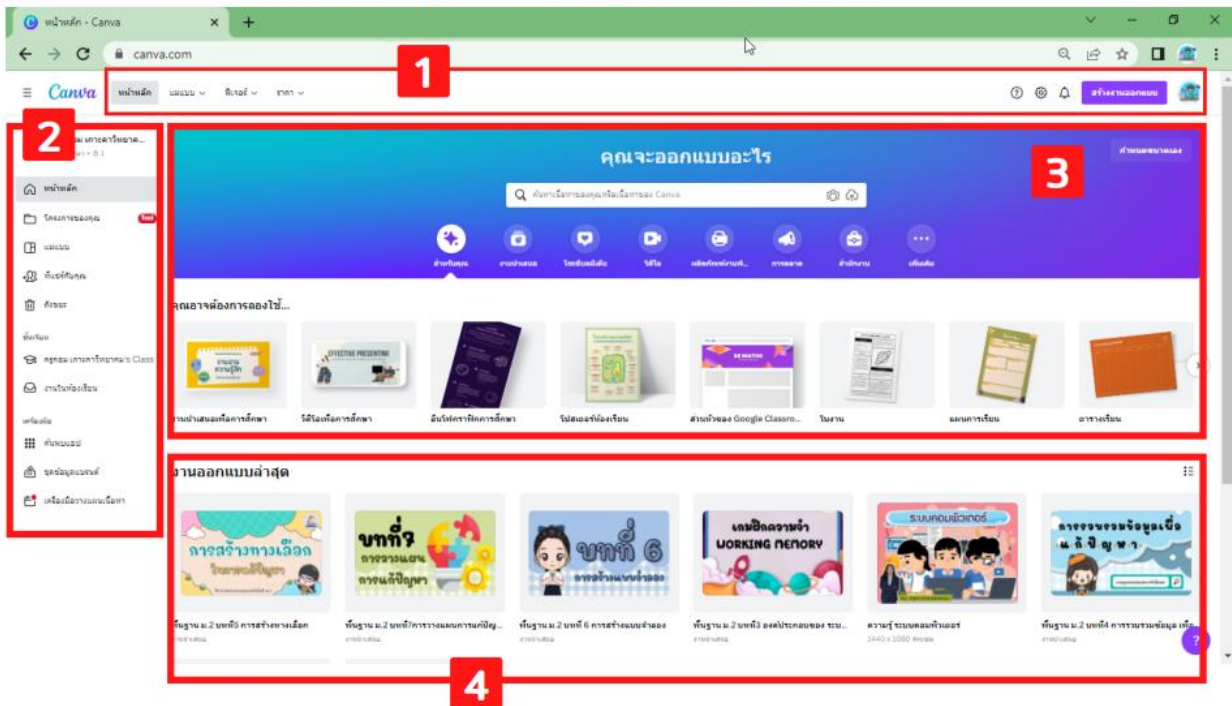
หน้าหลัก - Canva

canva.com

Canva หน้าหลัก แม่แบบ ฟีเจอร์ ราคา

1

สร้างงานออกแบบ

2

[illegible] เกาะคาวิทยาคม
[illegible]

หน้าหลัก
โครงการของคุณ
แม่แบบ
ทีมงานของคุณ
ถังขยะ

ชั้นเรียน
ครูคอม เกาะคาวิทยาคม's Class
งานในห้องเรียน

เครื่องมือ
ค้นพบแอป
ชุดข้อมูลแบรนด์
เครื่องมือวางแผนเนื้อหา

3

กำหนดขนาดเอง

คุณจะออกแบบอะไร

ค้นหาเนื้อหาของคุณหรือเนื้อหาของ Canva

สำหรับคุณ งานนำเสนอ โซเชียลมีเดีย วิดีโอ ผลิตภัณฑ์งานพิมพ์ การตลาด สำนักงาน เพิ่มเติม

คุณอาจต้องการลองใช้...

งานนำเสนอเพื่อการศึกษา วิดีโอเพื่อการศึกษา อินโฟกราฟิกการศึกษา โปสเตอร์ห้องเรียน ส่วนหัวของ Google Classro... ใบงาน แผนการเรียน ตารางเรียน

งานออกแบบล่าสุด

การสร้างทางเลือก
บทที่7 การวางแผน การแก้ปัญหา
บทที่ 6 การสร้างแบบจำลอง
เกมฝึกความจำ WORKING MEMORY
ระบบคอมพิวเตอร์
การรวบรวมข้อมูลเพื่อแก้ปัญหา

พื้นฐาน ม.2 บทที่5 การสร้างทางเลือก
พื้นฐาน ม.2 บทที่7การวางแผนการแก้ปัญ...
พื้นฐาน ม.2 บทที่ 6 การสร้างแบบจำลอง
พื้นฐาน ม.2 บทที่3 องค์ประกอบของ ระบ...
ความรู้ ระบบคอมพิวเตอร์
1440 x 1080 พิกเซล
พื้นฐาน ม.2 บทที่4 การรวบรวมข้อมูล เพื่...

4